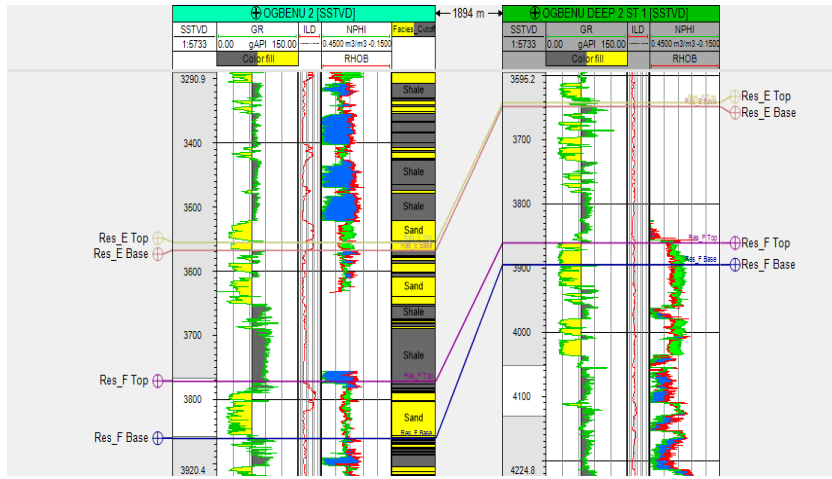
OGBENU 2 [SSTVD]

1894 m

OGBENU DEEP 2 ST 1 [SSTVD]

| SSTVD | GR | ILD | NPHI | Facies | Cutoff |
|---|---|---|---|---|---|
| 1:5733 | 0.00 gAPI 150.00 | | 0.4500 m3/m3 -0.1500 | | |
| | Color fill | | RHOB | | |

| SSTVD | GR | ILD | NPHI |
|---|---|---|---|
| 1:5733 | 0.00 gAPI 150.00 | | 0.4500 m3/m3 -0.1500 |
| | Color fill | | RHOB |

3290.9
3400
3500
3600
3700
3800
3920.4

Shale
Shale
Shale
Sand
Res_E Base
Sand
Shale
Shale
Res_F Top
Sand
Res_F Base

Res_E Top
Res_E Base
Res_F Top
Res_F Base

3595.2
3700
3800
3900
4000
4100
4224.8

Res_F Top
Res_F Base

Res_E Top
Res_E Base
Res_F Top
Res_F Base